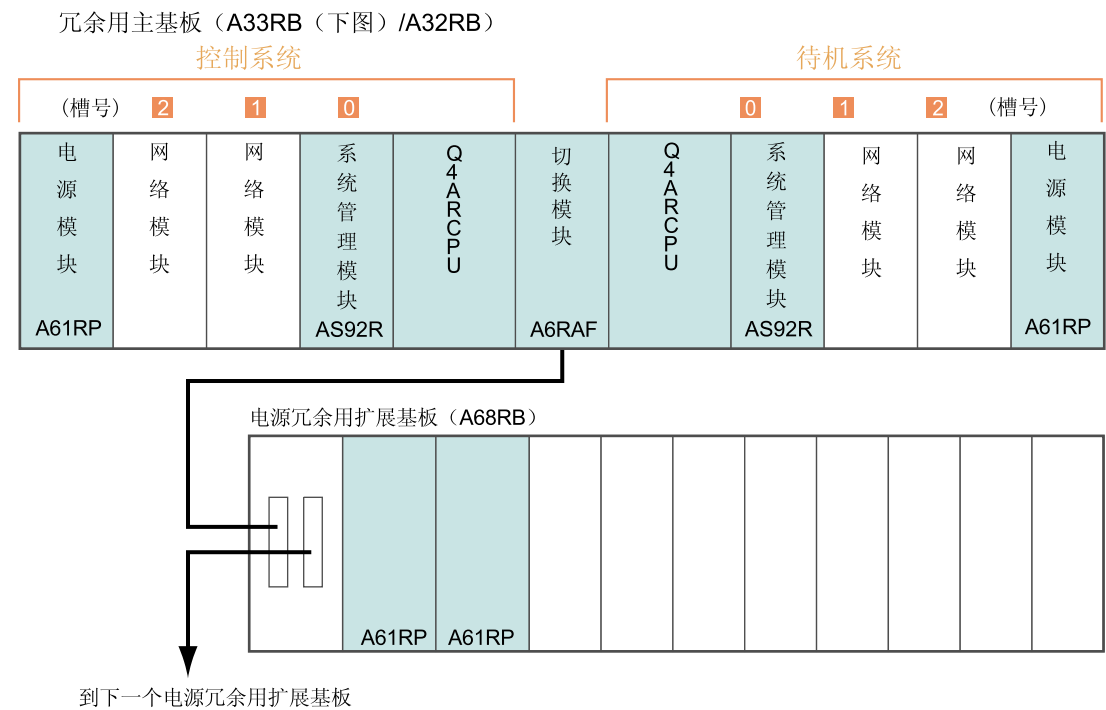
冗余用主基板（A33RB（下图）/A32RB）

控制系统

（槽号） 2 1 0

待机系统

0 1 2 （槽号）

| 电源模块 A61RP | 网络模块 | 网络模块 | 系统管理模块 AS92R | Q4ARCPU | 切换模块 A6RAF | Q4ARCPU | 系统管理模块 AS92R | 网络模块 | 网络模块 | 电源模块 A61RP |
|---|---|---|---|---|---|---|---|---|---|---|

电源冗余用扩展基板（A68RB）

| | A61RP | A61RP | | | | | | | |
|---|---|---|---|---|---|---|---|---|---|

到下一个电源冗余用扩展基板